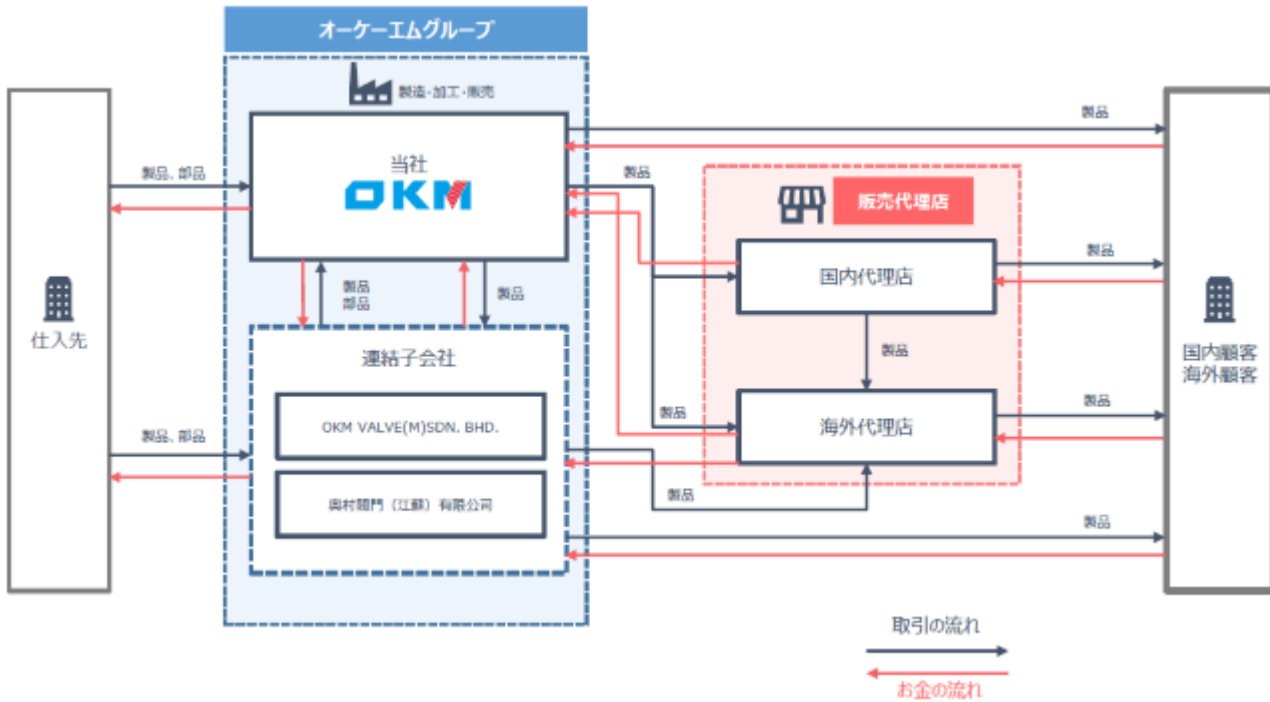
オーケーエムグループ

製造・加工・販売

当社
OKM

仕入先

製品、部品

製品、部品

製品
部品

製品

連結子会社

OKM VALVE(M)SDN. BHD.

奥村閥門（江蘇）有限公司

販売代理店

国内代理店

製品

海外代理店

製品

製品

製品

製品

製品

製品

製品

国内顧客
海外顧客

取引の流れ

お金の流れ